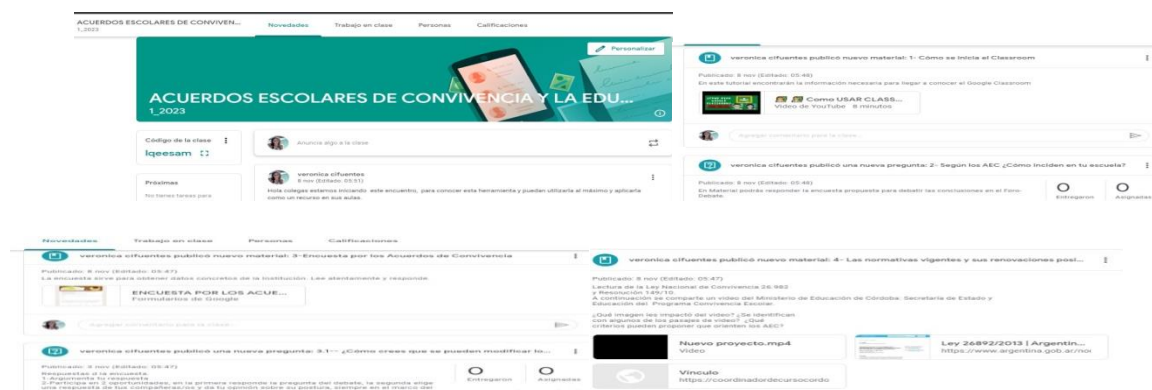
ACUERDOS ESCOLARES DE CONVIVEN...
1_2023

Novedades Trabajo en clase Personas Calificaciones

Personalizar

ACUERDOS ESCOLARES DE CONVIVENCIA Y LA EDU...
1_2023

Código de la clase
lqeesam

Anuncia algo a la clase

Próximas
No tienes tareas para

veronica cifuentes
8 nov (Editado: 05:51)
Hola colegas estamos iniciando este encuentro, para conocer esta herramienta y puedan utilizarla al máximo y aplicarla como un recurso en sus aulas.

veronica cifuentes publicó nuevo material: 1- Cómo se inicia el Classroom
Publicado: 8 nov (Editado: 05:46)
En este tutorial encontrarán la información necesaria para llegar a conocer el Google Classroom
Como USAR CLASS...
Video de YouTube 8 minutos

Agregar comentario para la clase...

veronica cifuentes publicó una nueva pregunta: 2- Según los AEC ¿Cómo inciden en tu escuela?
Publicado: 8 nov (Editado: 05:46)
En Material podrás responder la encuesta propuesta para debatir las conclusiones en el Foro Debate.
0 Entregaron
0 Asignados

Novedades Trabajo en clase Personas Calificaciones

veronica cifuentes publicó nuevo material: 3-Encuesta por los Acuerdos de Convivencia
Publicado: 8 nov (Editado: 05:47)
La encuesta sirve para obtener datos concretos de la institución. Lee atentamente y responde
ENCUESTA POR LOS ACUE...
Formularios de Google

Agregar comentario para la clase...

veronica cifuentes publicó una nueva pregunta: 3.1- ¿Cómo crees que se pueden modificar lo...
Publicado: 8 nov (Editado: 05:47)
Respuestas a la encuesta
1-Argumenta tu respuesta
2-Participa en 2 oportunidades, en la primera responde la pregunta del debate, la segunda elige una respuesta de tus compañeras/os y da tu opinión sobre su postura, siempre en el marco del
0 Entregaron
0 Asignados

veronica cifuentes publicó nuevo material: 4- Las normativas vigentes y sus renovaciones posi...
Publicado: 8 nov (Editado: 05:47)
Lectura de la Ley Nacional de Convivencia 26.982 y Resolución 149/10
A continuación se comparte un video del Ministerio de Educación de Córdoba. Secretaria de Estado y Educación del Programa Convivencia Escolar.
¿Qué imagen les impactó del video? ¿Se identifican con algunos de los pasajes de video? ¿Qué criterios pueden proponer que orienten los AEC?
Nuevo proyecto.mp4
Video
Ley 26892/2013 | Argentin...
https://www.argentina.gob.ar/nor
Vínculo
https://coordinadordecursocordo